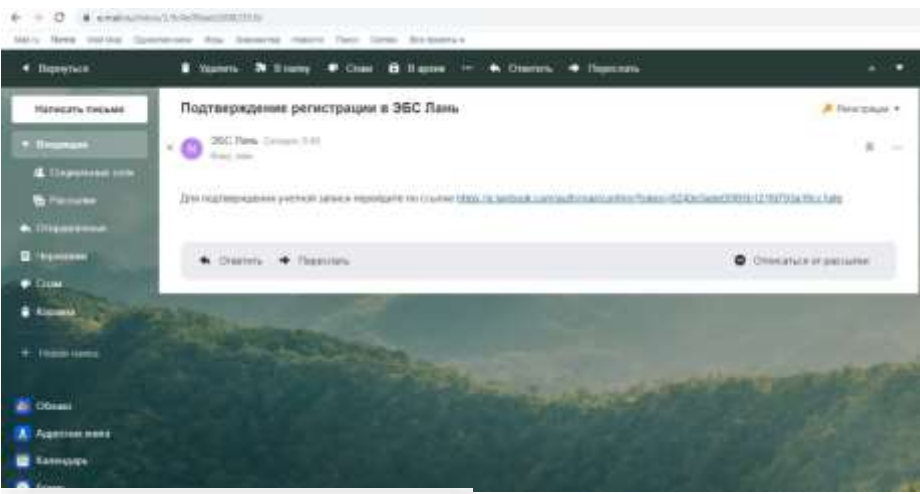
Вернуться

Удалить В папку Спам В архив Ответить Переслать

Написать письмо

Входящие

Социальные сети

Рассылки

Отправленные

Черновики

Спам

Корзина

Новая папка

Облако

Адресная книга

Календарь

Подтверждение регистрации в ЭБС Лань

Регистрация

ЭБС Лань Сегодня, 9:46

Кому: вам

Для подтверждения учетной записи перейдите по ссылке: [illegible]

Ответить Переслать

Отписаться от рассылки